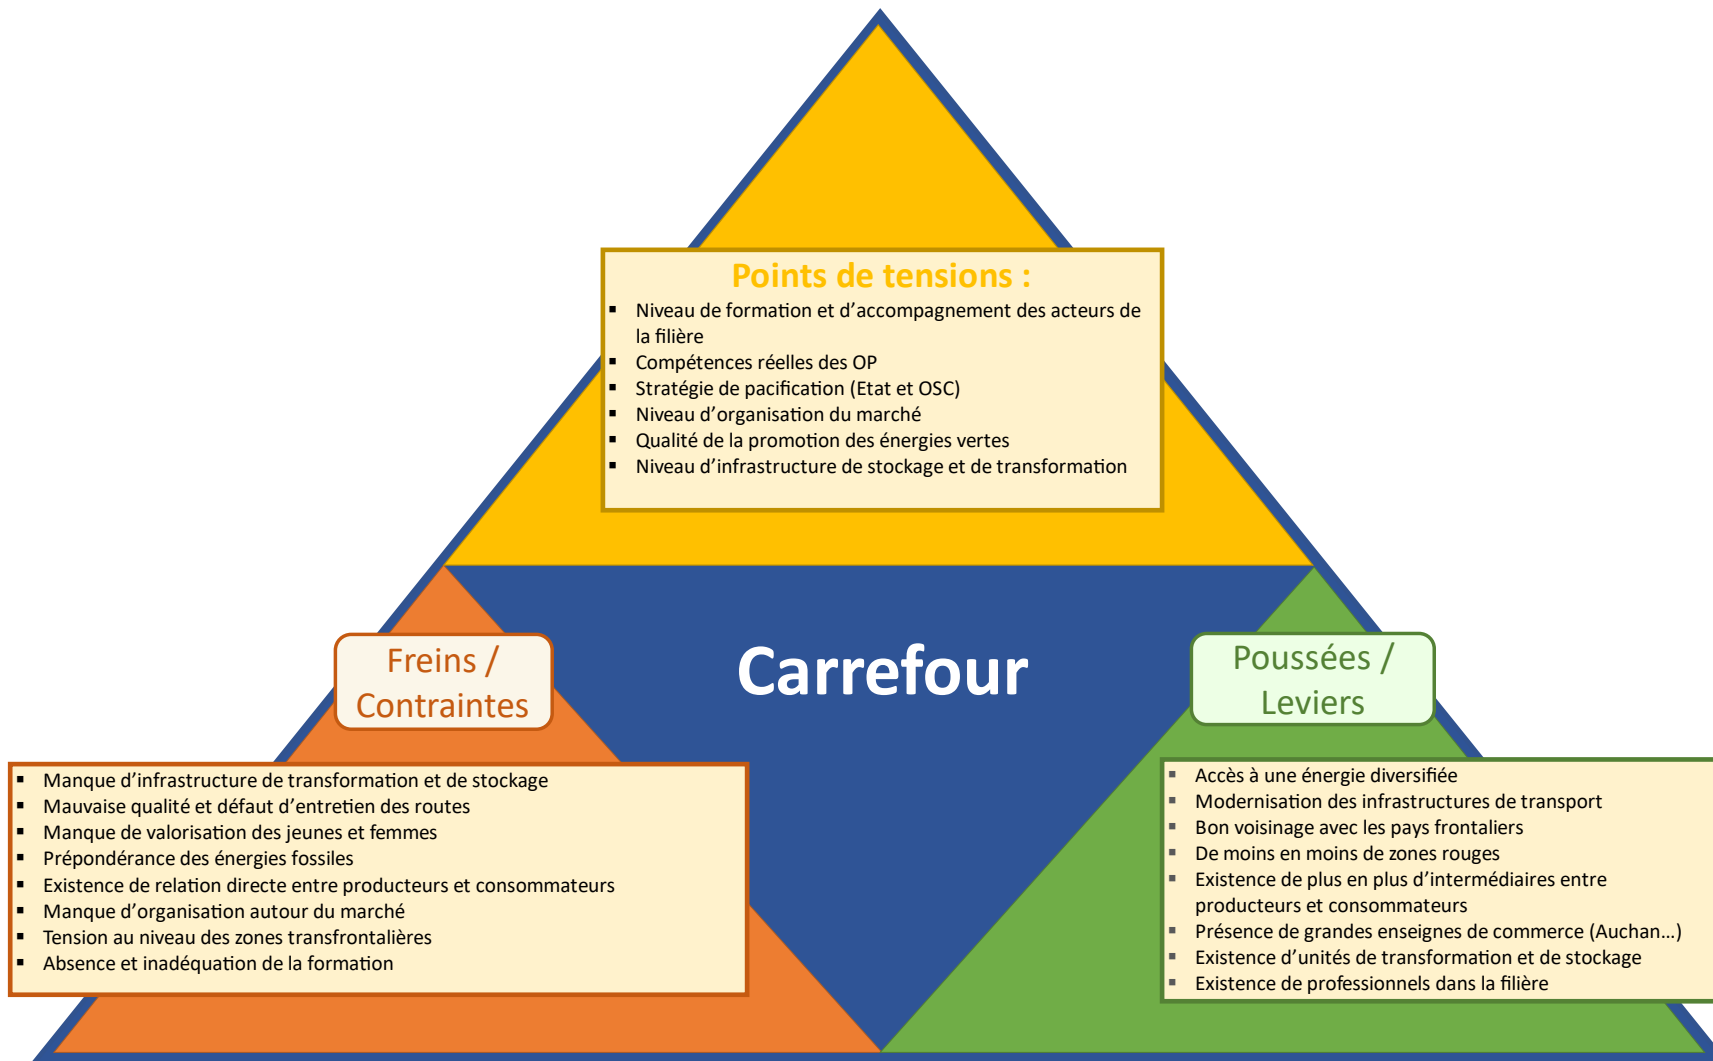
Points de tensions :

- Niveau de formation et d'accompagnement des acteurs de la filière
- Compétences réelles des OP
- Stratégie de pacification (Etat et OSC)
- Niveau d'organisation du marché
- Qualité de la promotion des énergies vertes
- Niveau d'infrastructure de stockage et de transformation

Freins / Contraintes

Carrefour

Poussées / Leviers

- Manque d'infrastructure de transformation et de stockage
- Mauvaise qualité et défaut d'entretien des routes
- Manque de valorisation des jeunes et femmes
- Prépondérance des énergies fossiles
- Existence de relation directe entre producteurs et consommateurs
- Manque d'organisation autour du marché
- Tension au niveau des zones transfrontalières
- Absence et inadéquation de la formation

- Accès à une énergie diversifiée
- Modernisation des infrastructures de transport
- Bon voisinage avec les pays frontaliers
- De moins en moins de zones rouges
- Existence de plus en plus d'intermédiaires entre producteurs et consommateurs
- Présence de grandes enseignes de commerce (Auchan…)
- Existence d'unités de transformation et de stockage
- Existence de professionnels dans la filière